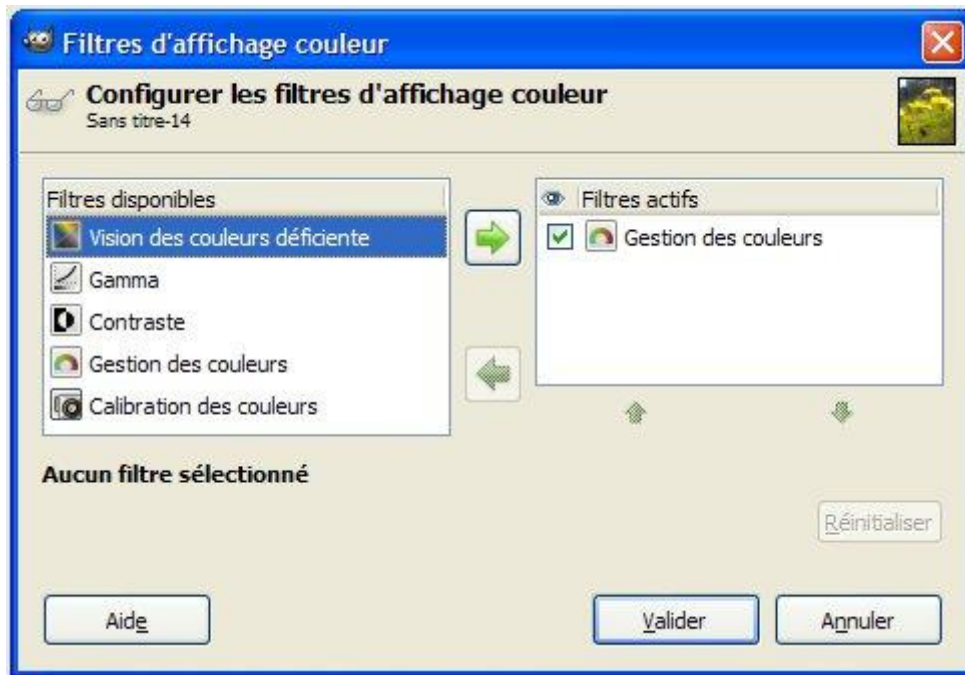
Filtres d'affichage couleur

Configurer les filtres d'affichage couleur
Sans titre-14

Filtres disponibles
Vision des couleurs déficiente
Gamma
Contraste
Gestion des couleurs
Calibration des couleurs

Filtres actifs
Gestion des couleurs

Aucun filtre sélectionné

Réinitialiser

Aide

Valider

Annuler